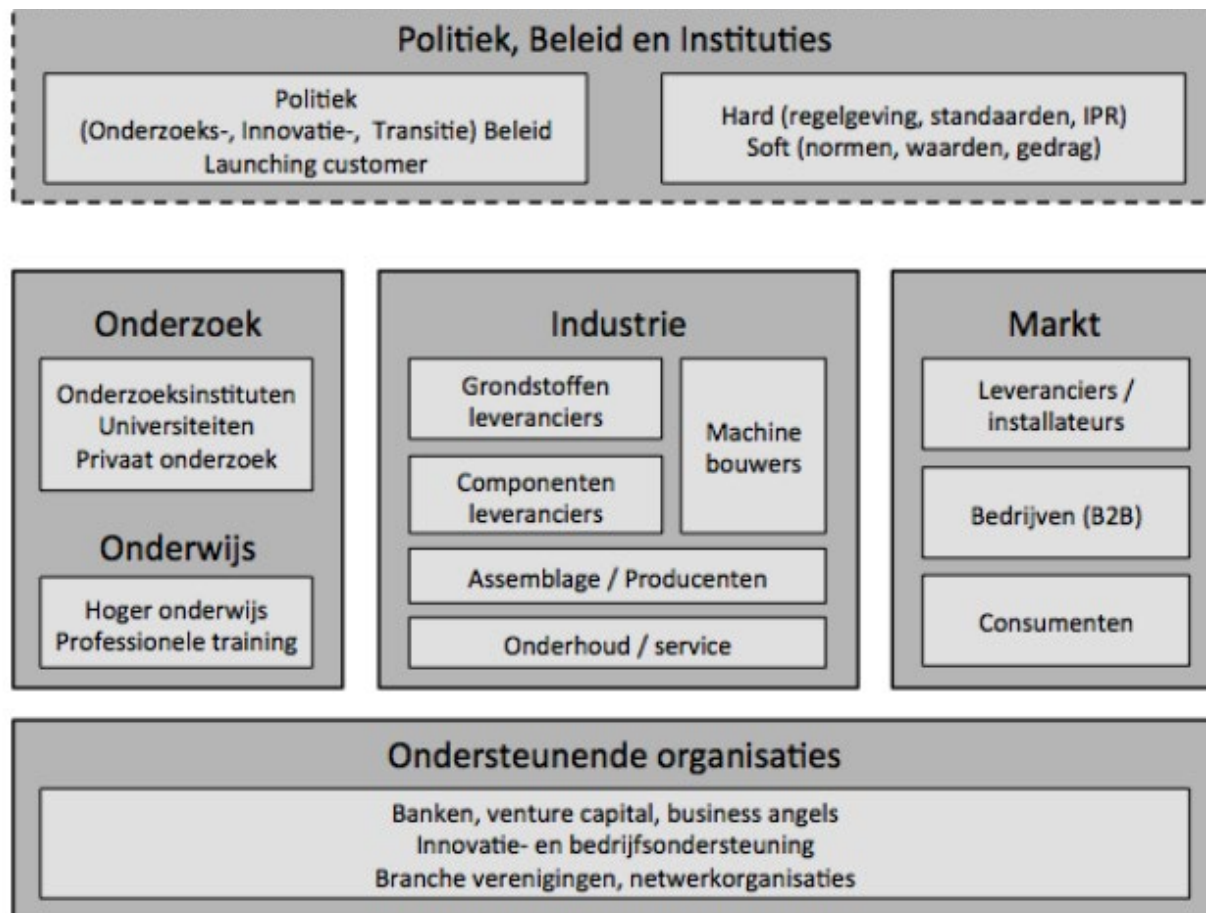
Politiek, Beleid en Instituties

Politiek
(Onderzoeks-, Innovatie-, Transitie) Beleid
Launching customer

Hard (regelgeving, standaarden, IPR)
Soft (normen, waarden, gedrag)

Onderzoek

Onderzoeksinstituten
Universiteiten
Privaat onderzoek

Onderwijs

Hoger onderwijs
Professionele training

Industrie

Grondstoffen leveranciers

Componenten leveranciers

Machine bouwers

Assemblage / Producenten

Onderhoud / service

Markt

Leveranciers / installateurs

Bedrijven (B2B)

Consumenten

Ondersteunende organisaties

Banken, venture capital, business angels
Innovatie- en bedrijfsondersteuning
Branche verenigingen, netwerkorganisaties